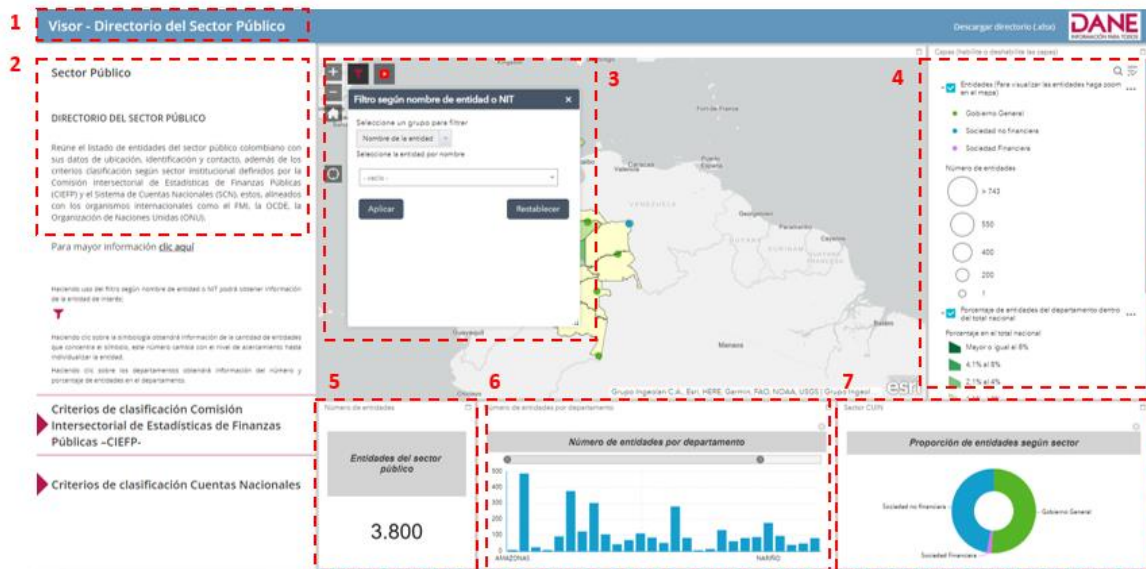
1 Visor - Directorio del Sector Público

Descargar directorio (.xlsx)

DANE
INFORMACIÓN PARA TODOS

2 Sector Público

DIRECTORIO DEL SECTOR PÚBLICO

Reúne el listado de entidades del sector público colombiano con sus datos de ubicación, identificación y contacto, además de los criterios clasificación según sector institucional definidos por la Comisión Intersectorial de Estadísticas de Finanzas Públicas (CIEFP) y el Sistema de Cuentas Nacionales (SCN), estos, alineados con los organismos internacionales como el FMI, la OCDE, la Organización de Naciones Unidas (ONU).

Para mayor información clic aquí

Haciendo uso del filtro según nombre de entidad o NIT podrá obtener información de la entidad de interés.

Haciendo clic sobre la simbología obtendrá información de la cantidad de entidades que concentra el símbolo, este número cambia con el nivel de acercamiento hasta individualizar la entidad.

Haciendo clic sobre los departamentos obtendrá información del número y porcentaje de entidades en el departamento.

Criterios de clasificación Comisión Intersectorial de Estadísticas de Finanzas Públicas –CIEFP-

Criterios de clasificación Cuentas Nacionales

3 Filtro según nombre de entidad o NIT

Seleccione un grupo para filtrar

Nombre de la entidad

Seleccione la entidad por nombre

-vacío-

Aplicar

Restablecer

VENEZUELA

Georgetown

Paramaribo

Manaos

Guayaquil

Grupo Ingeoban C.A., Esri, HERE, Garmin, FAO, NOAA, USGS | Grupo Ingeo

esri

4 Capas (habilite o deshabilite las capas)

Entidades (Para visualizar las entidades haga zoom en el mapa)

Gobierno General

Sociedad no financiera

Sociedad Financiera

Número de entidades

> 743

550

400

200

1

Porcentaje de entidades del departamento dentro del total nacional

Porcentaje en el total nacional

Mayor o igual al 8%

4.1% al 8%

2.1% al 4%

5 Número de entidades

Entidades del sector público

3.800

6 Número de entidades por departamento

Número de entidades por departamento

500
400
300
200
100
0

AMAZONAS

NARIÑO

7 Sector CUIN

Proporción de entidades según sector

Sociedad no financiera

Gobierno General

Sociedad Financiera